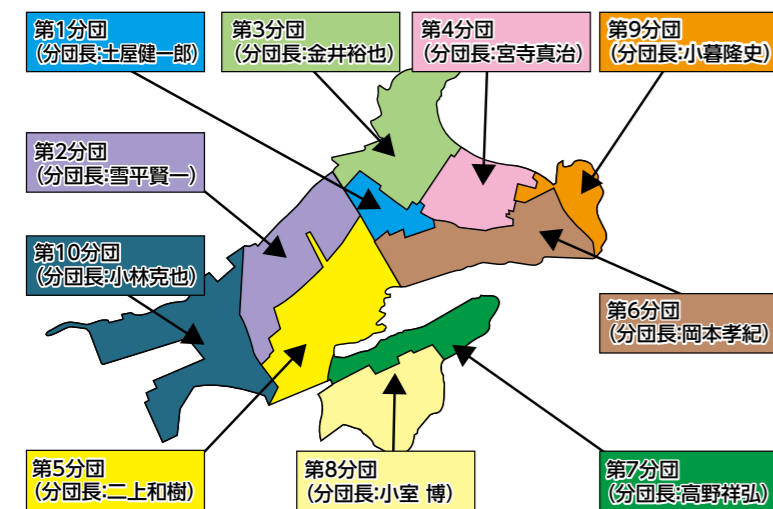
第1分団
(分団長:土屋健一郎)

第3分団
(分団長:金井裕也)

第4分団
(分団長:宮寺真治)

第9分団
(分団長:小暮隆史)

第2分団
(分団長:雪平賢一)

第10分団
(分団長:小林克也)

第6分団
(分団長:岡本孝紀)

第5分団
(分団長:二上和樹)

第8分団
(分団長:小室 博)

第7分団
(分団長:高野祥弘)